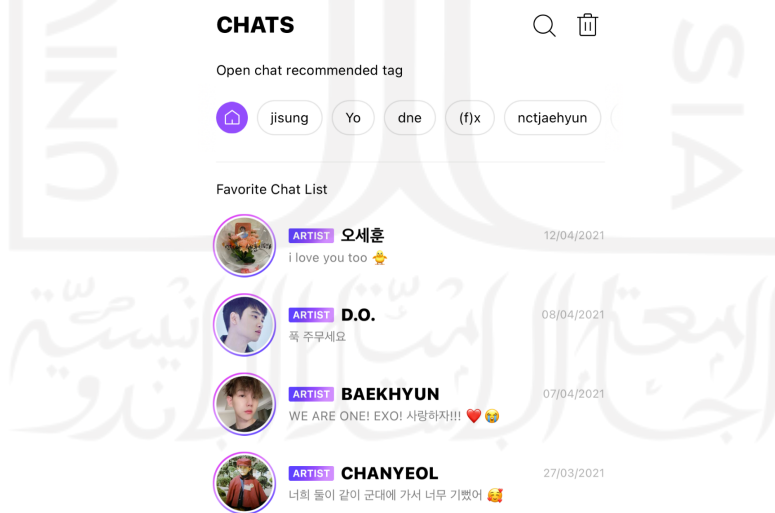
CHATS

Open chat recommended tag

jisung
Yo
dne
(f)x
nctjaehyun

Favorite Chat List

ARTIST 오세훈
12/04/2021
i love you too 🐥

ARTIST D.O.
08/04/2021
푹 주무세요

ARTIST BAEKHYUN
07/04/2021
WE ARE ONE! EXO! 사랑하자!!! ❤️ 😭

ARTIST CHANYEOL
27/03/2021
너희 둘이 같이 군대에 가서 너무 기뻤어 🥰